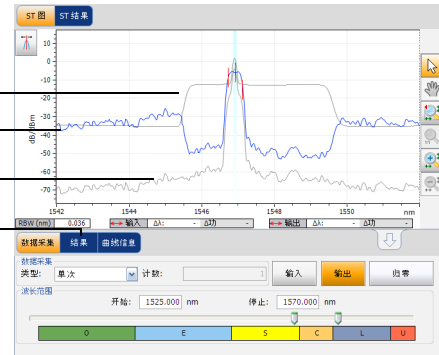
ST 图
ST 结果

20
10
0
-10
-20
-30
-40
-50
-60
-70

dB/dBm

1542
1544
1546
1548
1550
nm

RBW (nm) 0.036
输入 Δλ: - Δ功 -
输出 Δλ: - Δ功 -

数据采集
结果
曲线信息

数据采集
类型: 单次
计数: 1
输入
输出
归零

波长范围
开始: 1525.000 nm
停止: 1570.000 nm

O
E
S
C
L
U